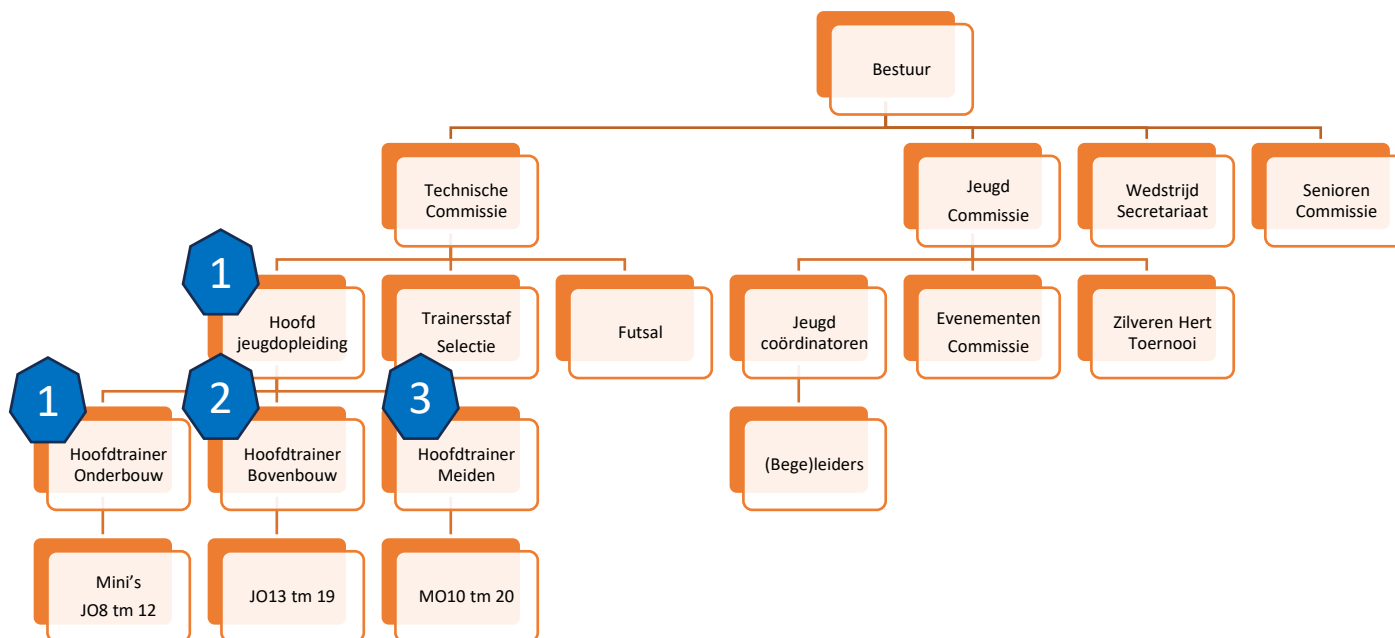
Bestuur

Technische Commissie

Jeugd Commissie

Wedstrijd Secretariaat

Senioren Commissie

1

Hoofd jeugdopleiding

Trainersstaf Selectie

Futsal

Jeugd coördinatoren

Evenementen Commissie

Zilveren Hert Toernooi

1

Hoofdtrainer Onderbouw

2

Hoofdtrainer Bovenbouw

3

Hoofdtrainer Meiden

(Bege)leiders

Mini's JO8 tm 12

JO13 tm 19

MO10 tm 20